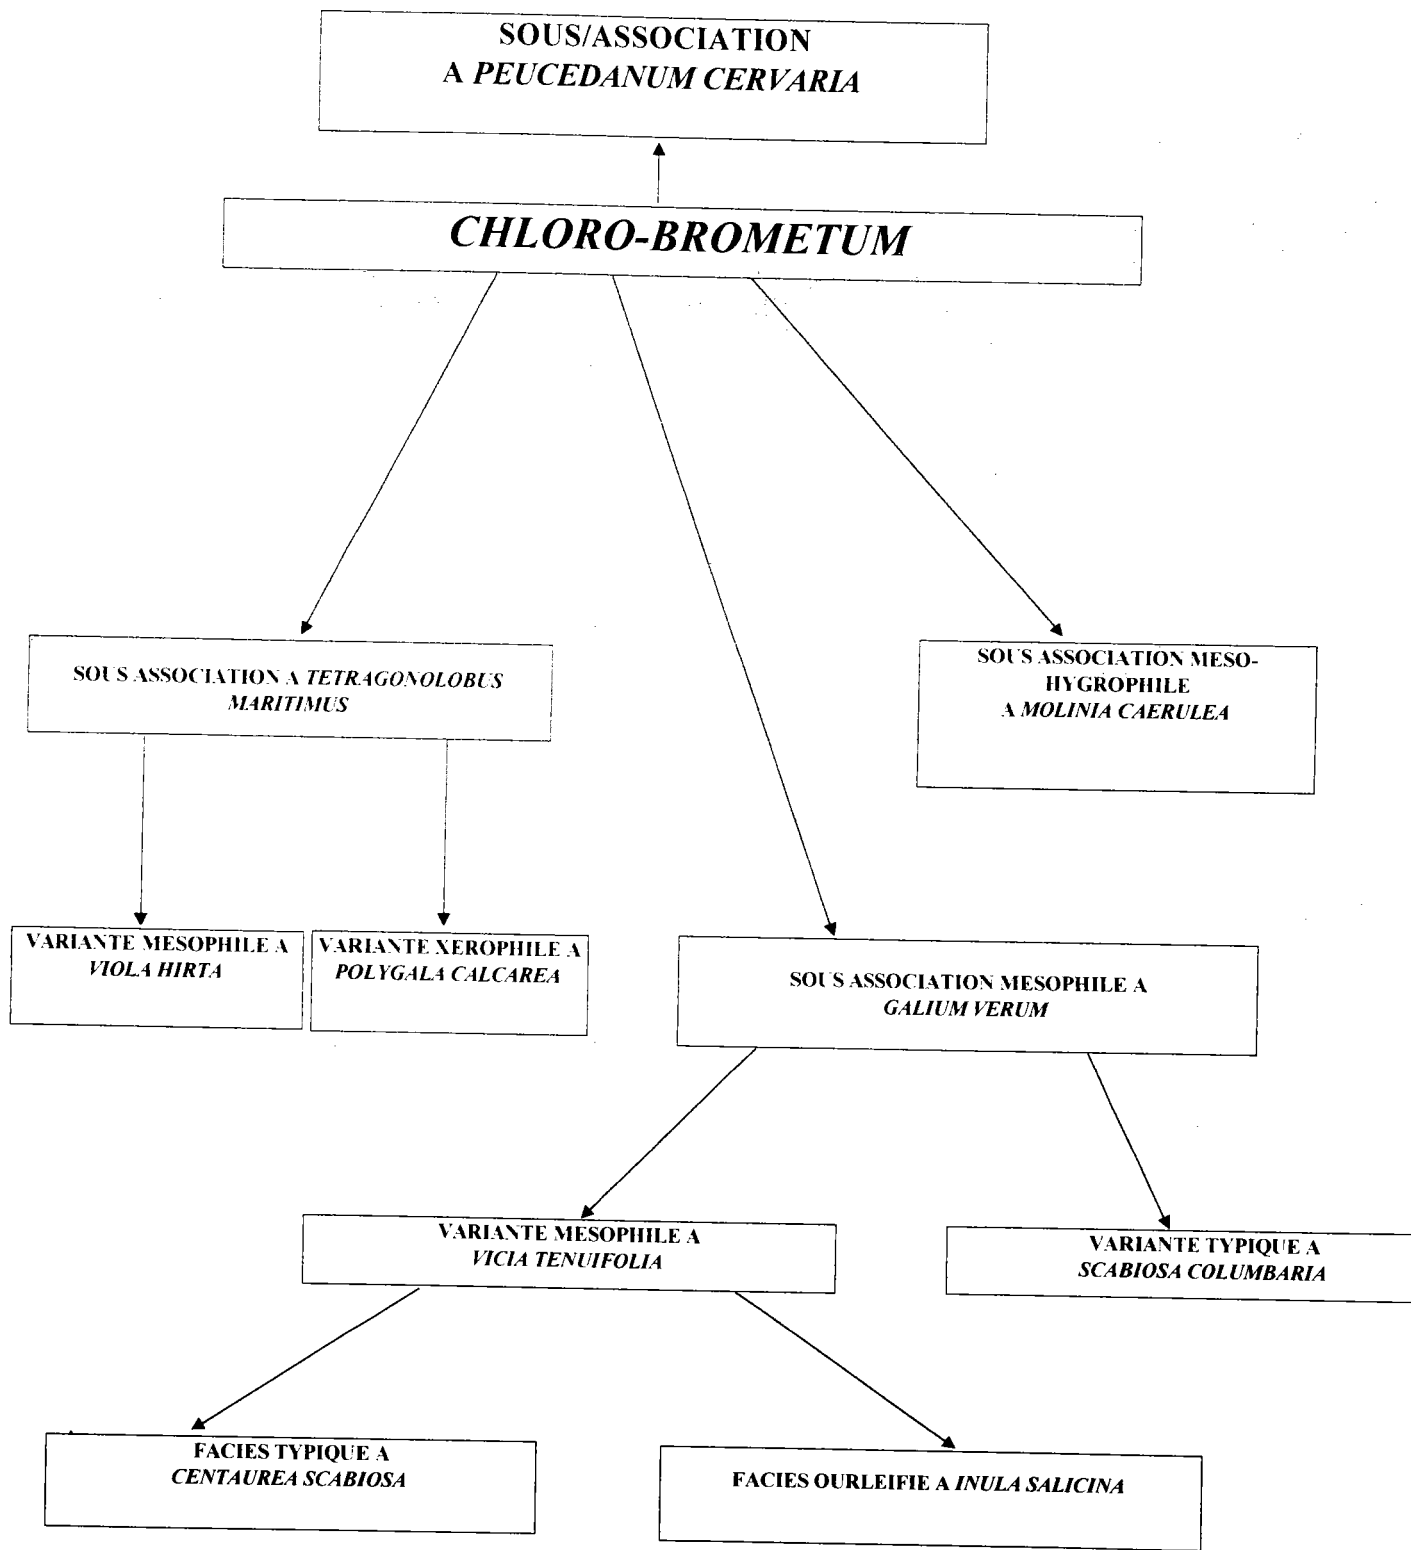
SOUS/ASSOCIATION
A PEUCEDANUM CERVARIA

CHLORO-BROMETUM

SOUS ASSOCIATION A TETRAGONOLOBUS MARITIMUS

SOUS ASSOCIATION MESO-HYGROPHILE A MOLINIA CAERULEA

VARIANTE MESOPHILE A VIOLA HIRTA

VARIANTE XEROPHILE A POLYGALA CALCAREA

SOUS ASSOCIATION MESOPHILE A GALIUM VERUM

VARIANTE MESOPHILE A VICIA TENUIFOLIA

VARIANTE TYPIQUE A SCABIOSA COLUMBARIA

FACIES TYPIQUE A CENTAUREA SCABIOSA

FACIES OURLEIFIE A INULA SALICINA